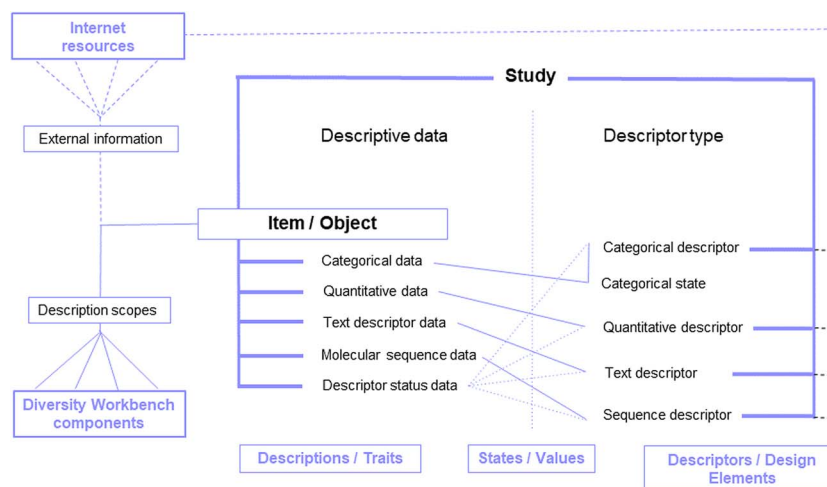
Internet resources

External information

Description scopes

Diversity Workbench components

Study

Descriptive data

Descriptor type

Item / Object

Categorical data

Quantitative data

Text descriptor data

Molecular sequence data

Descriptor status data

Categorical descriptor

Categorical state

Quantitative descriptor

Text descriptor

Sequence descriptor

Descriptions / Traits

States / Values

Descriptors / Design Elements